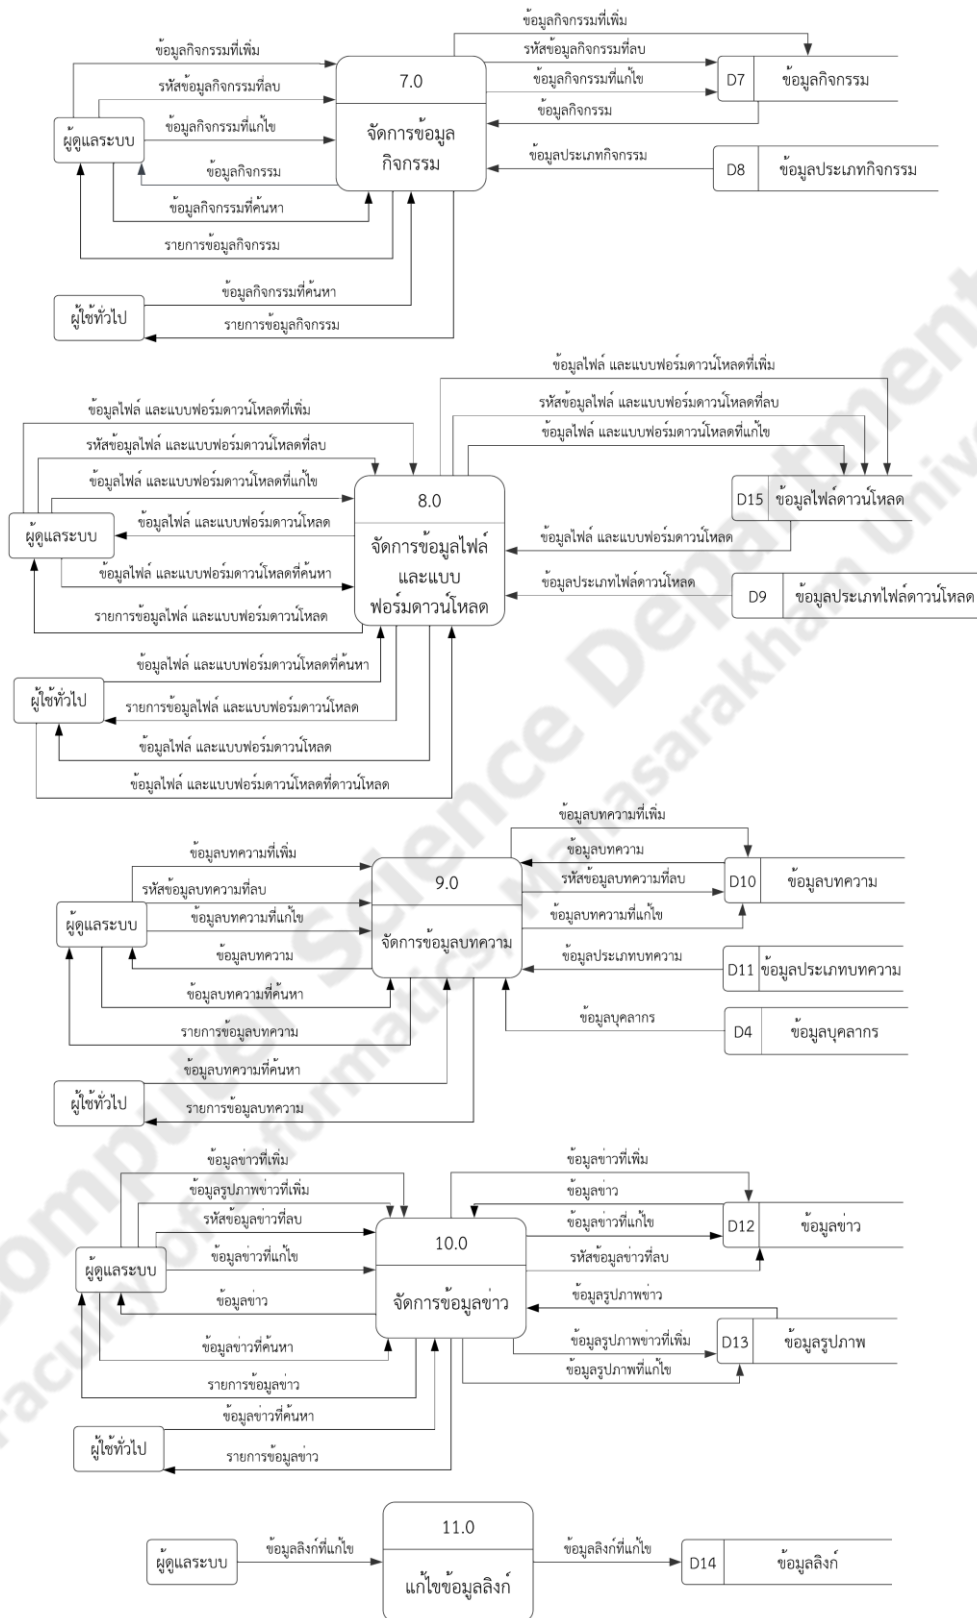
ข้อมูลกิจกรรมที่เพิ่ม
รหัสข้อมูลกิจกรรมที่ลบ
ข้อมูลกิจกรรมที่แก้ไข
ข้อมูลกิจกรรม
ข้อมูลกิจกรรมที่เพิ่ม
รหัสข้อมูลกิจกรรมที่ลบ
ข้อมูลกิจกรรมที่แก้ไข
ข้อมูลกิจกรรม
ข้อมูลกิจกรรมที่ค้นหา
รายการข้อมูลกิจกรรม
ผู้ดูแลระบบ
7.0
จัดการข้อมูลกิจกรรม
D7 ข้อมูลกิจกรรม
ข้อมูลประเภทกิจกรรม
D8 ข้อมูลประเภทกิจกรรม
ข้อมูลกิจกรรมที่ค้นหา
รายการข้อมูลกิจกรรม
ผู้ใช้ทั่วไป

ข้อมูลไฟล์ และแบบฟอร์มดาวน์โหลดที่เพิ่ม
รหัสข้อมูลไฟล์ และแบบฟอร์มดาวน์โหลดที่ลบ
ข้อมูลไฟล์ และแบบฟอร์มดาวน์โหลดที่แก้ไข
ข้อมูลไฟล์ และแบบฟอร์มดาวน์โหลดที่เพิ่ม
รหัสข้อมูลไฟล์ และแบบฟอร์มดาวน์โหลดที่ลบ
ข้อมูลไฟล์ และแบบฟอร์มดาวน์โหลดที่แก้ไข
ข้อมูลไฟล์ และแบบฟอร์มดาวน์โหลด
ข้อมูลไฟล์ และแบบฟอร์มดาวน์โหลดที่ค้นหา
รายการข้อมูลไฟล์ และแบบฟอร์มดาวน์โหลด
ผู้ดูแลระบบ
8.0
จัดการข้อมูลไฟล์และแบบฟอร์มดาวน์โหลด
D15 ข้อมูลไฟล์ดาวน์โหลด
ข้อมูลไฟล์ และแบบฟอร์มดาวน์โหลด
ข้อมูลประเภทไฟล์ดาวน์โหลด
D9 ข้อมูลประเภทไฟล์ดาวน์โหลด
ข้อมูลไฟล์ และแบบฟอร์มดาวน์โหลดที่ค้นหา
ผู้ใช้ทั่วไป
รายการข้อมูลไฟล์ และแบบฟอร์มดาวน์โหลด
ข้อมูลไฟล์ และแบบฟอร์มดาวน์โหลด
ข้อมูลไฟล์ และแบบฟอร์มดาวน์โหลดที่ดาวน์โหลด

ข้อมูลบทความที่เพิ่ม
ข้อมูลบทความ
รหัสข้อมูลบทความที่ลบ
ข้อมูลบทความที่แก้ไข
ข้อมูลบทความที่เพิ่ม
รหัสข้อมูลบทความที่ลบ
ข้อมูลบทความที่แก้ไข
ข้อมูลบทความ
ข้อมูลบทความที่ค้นหา
รายการข้อมูลบทความ
ผู้ดูแลระบบ
9.0
จัดการข้อมูลบทความ
D10 ข้อมูลบทความ
ข้อมูลประเภทบทความ
D11 ข้อมูลประเภทบทความ
ข้อมูลบุคลากร
D4 ข้อมูลบุคลากร
ข้อมูลบทความที่ค้นหา
ผู้ใช้ทั่วไป
รายการข้อมูลบทความ

ข้อมูลข่าวที่เพิ่ม
ข้อมูลรูปภาพข่าวที่เพิ่ม
รหัสข้อมูลข่าวที่ลบ
ข้อมูลข่าวที่แก้ไข
ข้อมูลข่าว
ข้อมูลข่าวที่ค้นหา
รายการข้อมูลข่าว
ผู้ดูแลระบบ
10.0
จัดการข้อมูลข่าว
ข้อมูลข่าวที่เพิ่ม
ข้อมูลข่าว
ข้อมูลข่าวที่แก้ไข
รหัสข้อมูลข่าวที่ลบ
D12 ข้อมูลข่าว
ข้อมูลรูปภาพข่าว
ข้อมูลรูปภาพข่าวที่เพิ่ม
ข้อมูลรูปภาพที่แก้ไข
D13 ข้อมูลรูปภาพ
ข้อมูลข่าวที่ค้นหา
ผู้ใช้ทั่วไป
รายการข้อมูลข่าว

ผู้ดูแลระบบ
ข้อมูลลิงก์ที่แก้ไข
11.0
แก้ไขข้อมูลลิงก์
ข้อมูลลิงก์ที่แก้ไข
D14 ข้อมูลลิงก์

Computer Science Department Faculty of Informatics, Mahasarakham University